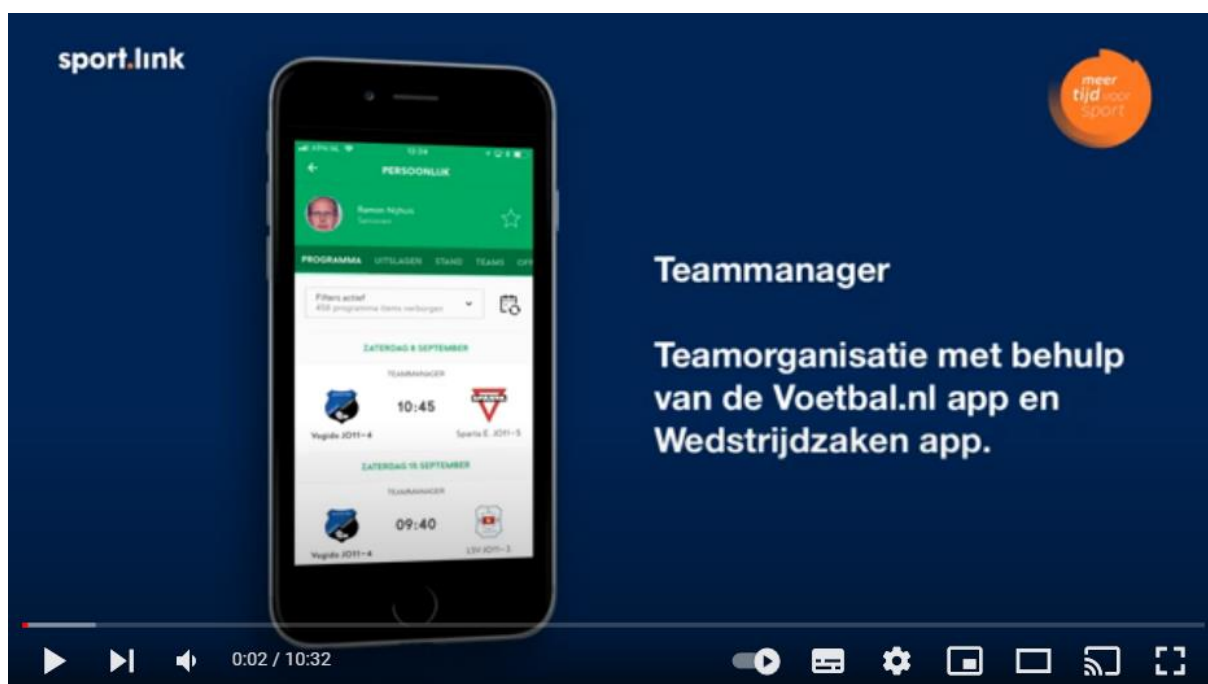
sport.link

meer tijd voor sport

PERSOONLIJK

Ramon Nijhuis
Senioren

PROGRAMMA UITSLAGEN STAND TEAMS OFF

Filters actief
456 programma items verborgen

ZATERDAG 8 SEPTEMBER

TEAMMANAGER

Vogido JO11-4 10:45 Sparta E. JO11-5

ZATERDAG 15 SEPTEMBER

TEAMMANAGER

Vogido JO11-4 09:40 LSV JO11-3

Teammanager

Teamorganisatie met behulp van de Voetbal.nl app en Wedstrijdzaken app.

0:02 / 10:32